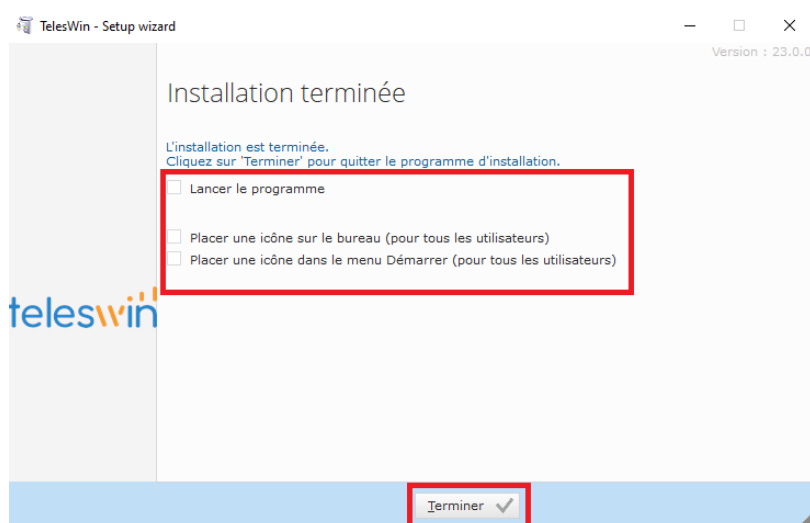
TelesWin - Setup wizard

Version : 23.0.0

Installation terminée

L'installation est terminée.
Cliquez sur 'Terminer' pour quitter le programme d'installation.

Lancer le programme

Placer une icône sur le bureau (pour tous les utilisateurs)
Placer une icône dans le menu Démarrer (pour tous les utilisateurs)

teleswin

Terminer